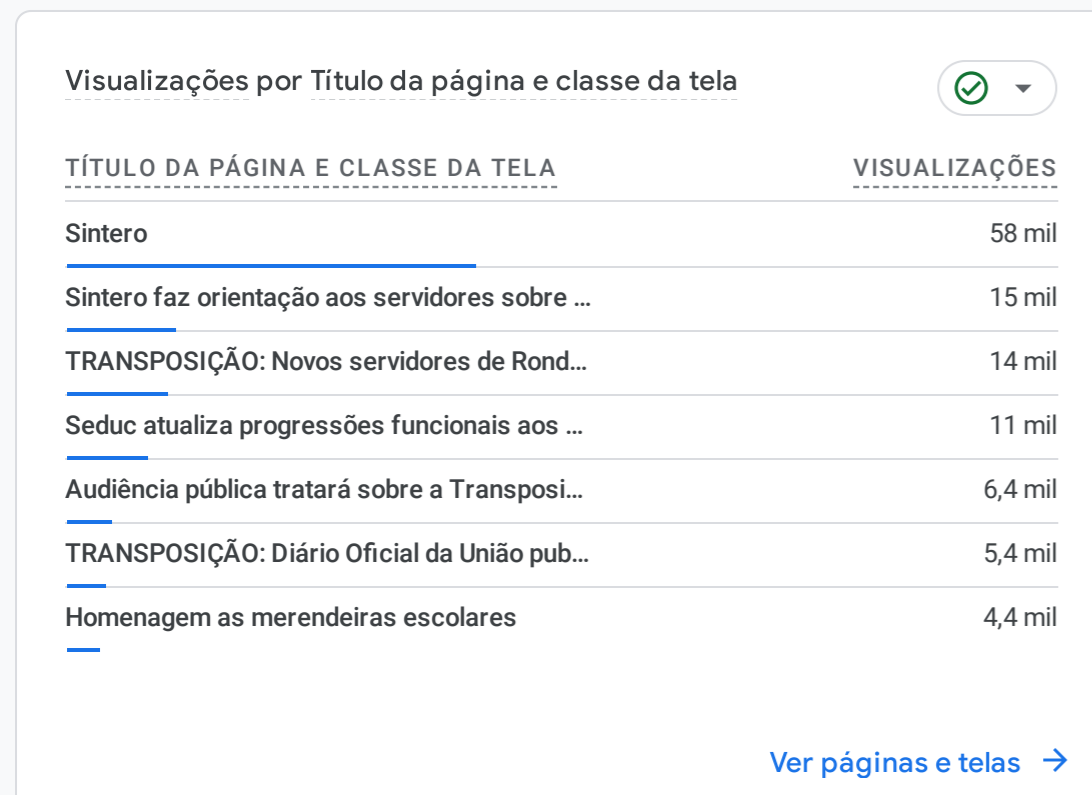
Visualizações por Título da página e classe da tela

| TÍTULO DA PÁGINA E CLASSE DA TELA | VISUALIZAÇÕES |
|---|---|
| Sintero | 58 mil |
| Sintero faz orientação aos servidores sobre ... | 15 mil |
| TRANSPOSIÇÃO: Novos servidores de Rond... | 14 mil |
| Seduc atualiza progressões funcionais aos ... | 11 mil |
| Audiência pública tratará sobre a Transposi... | 6,4 mil |
| TRANSPOSIÇÃO: Diário Oficial da União pub... | 5,4 mil |
| Homenagem as merendeiras escolares | 4,4 mil |

Ver páginas e telas →